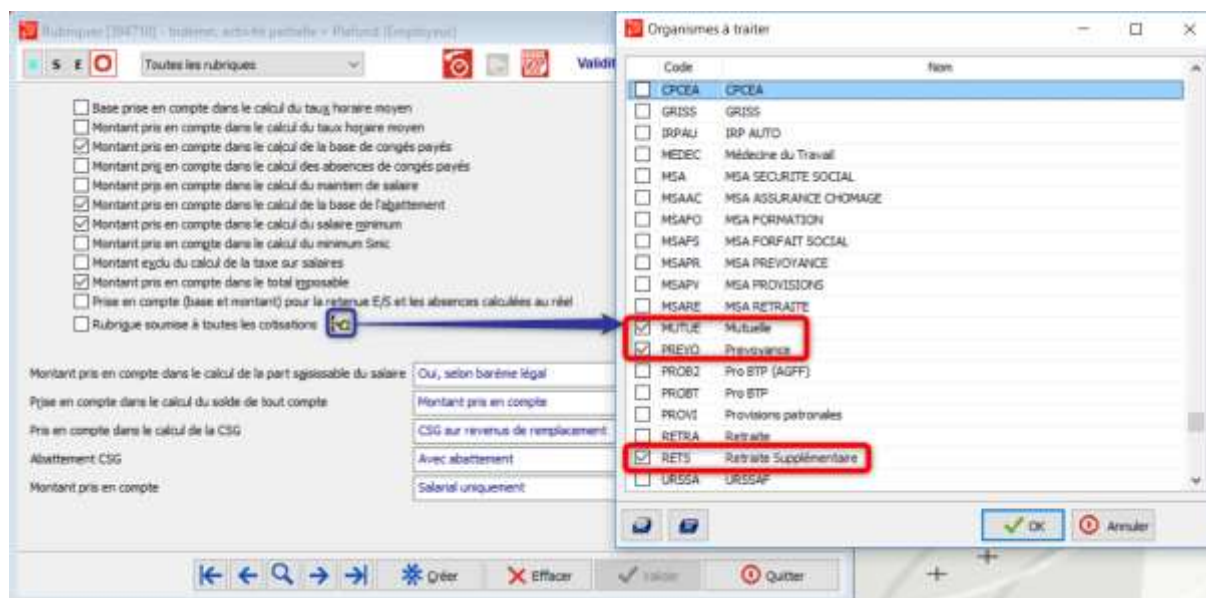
Rubriques [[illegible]] - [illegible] activité partielle - Plafond (Employeur)

S E O Toutes les rubriques Validit

Base prise en compte dans le calcul du taux horaire moyen
Montant pris en compte dans le calcul du taux horaire moyen
Montant pris en compte dans le calcul de la base de congés payés
Montant pris en compte dans le calcul des absences de congés payés
Montant pris en compte dans le calcul du maintien de salaire
Montant pris en compte dans le calcul de la base de l'abattement
Montant pris en compte dans le calcul du salaire minimum
Montant pris en compte dans le calcul du minimum Smic
Montant exclu du calcul de la taxe sur salaires
Montant pris en compte dans le total imposable
Prise en compte (base et montant) pour la retenue E/S et les absences calculées au réel
Rubrique soumise à toutes les cotisations

Montant pris en compte dans le calcul de la part saisissable du salaire | Oui, selon barème légal
Prise en compte dans le calcul du solde de tout compte | Montant pris en compte
Pris en compte dans le calcul de la CSG | CSG sur revenus de remplacement
Abattement CSG | Avec abattement
Montant pris en compte | Salarial uniquement

Créer Effacer Valider Quitter

Organismes à traiter

| Code | Nom |
|---|---|
| CPCEA | CPCEA |
| GRISS | GRISS |
| IRPAU | IRP AUTO |
| MEDEC | Médecine du Travail |
| MSA | MSA SECURITE SOCIAL |
| MSAAC | MSA ASSURANCE CHOMAGE |
| MSAFO | MSA FORMATION |
| MSAFS | MSA FORFAIT SOCIAL |
| MSAPR | MSA PREVOYANCE |
| MSAPV | MSA PROVISIONS |
| MSARE | MSA RETRAITE |
| MUTUE | Mutuelle |
| PREVO | Prevoyance |
| PROB2 | Pro BTP (AGFF) |
| PROBT | Pro BTP |
| PROVI | Provisions patronales |
| RETRA | Retraite |
| RETS | Retraite Supplémentaire |
| URSSA | URSSAF |

OK Annuler